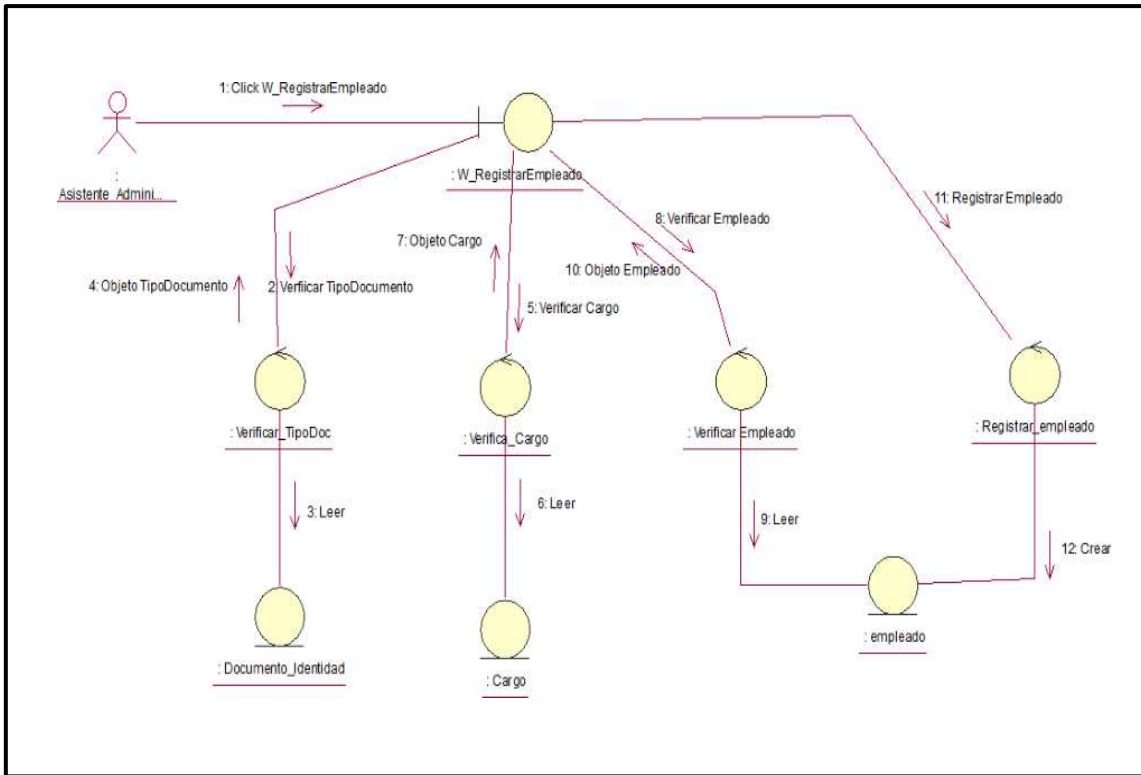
1: Click W_RegistrarEmpleado

:
Asistente_Admini...

: W_RegistrarEmpleado

11: Registrar Empleado

8: Verificar Empleado

10: Objeto Empleado

7: Objeto Cargo

4: Objeto TipoDocumento

2: Verficar TipoDocumento

5: Verificar Cargo

: Verificar_TipoDoc

: Verifica_Cargo

: Verificar Empleado

: Registrar_empleado

3: Leer

6: Leer

9: Leer

12: Crear

: Documento_Identidad

: Cargo

: empleado